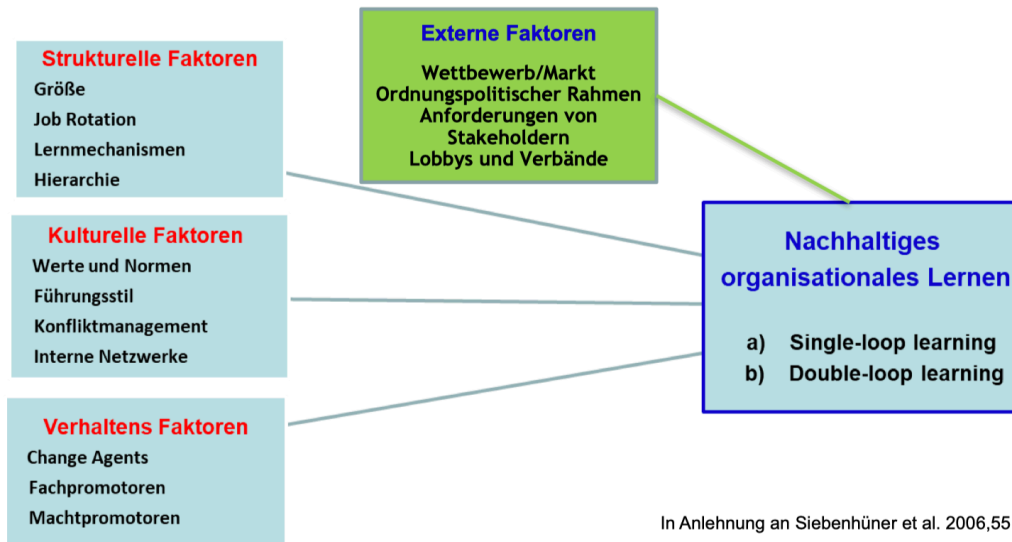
Strukturelle Faktoren
Größe
Job Rotation
Lernmechanismen
Hierarchie

Externe Faktoren
Wettbewerb/Markt
Ordnungspolitischer Rahmen
Anforderungen von Stakeholdern
Lobbys und Verbände

Kulturelle Faktoren
Werte und Normen
Führungsstil
Konfliktmanagement
Interne Netzwerke

Nachhaltiges organisationales Lernen

a) Single-loop learning
b) Double-loop learning

Verhaltens Faktoren
Change Agents
Fachpromotoren
Machtpromotoren

In Anlehnung an Siebenhüner et al. 2006,55